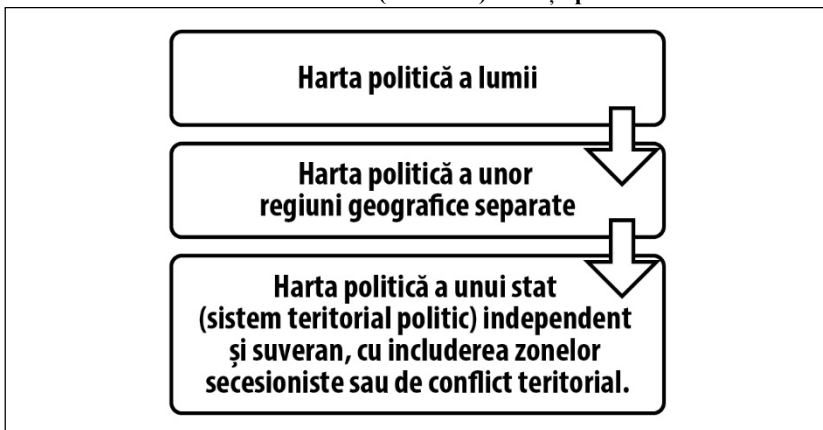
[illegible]

Harta politică a lumii

Harta politică a unor regiuni geografice separate

Harta politică a unui stat (sistem teritorial politic) independent și suveran, cu includerea zonelor secesioniste sau de conflict teritorial.